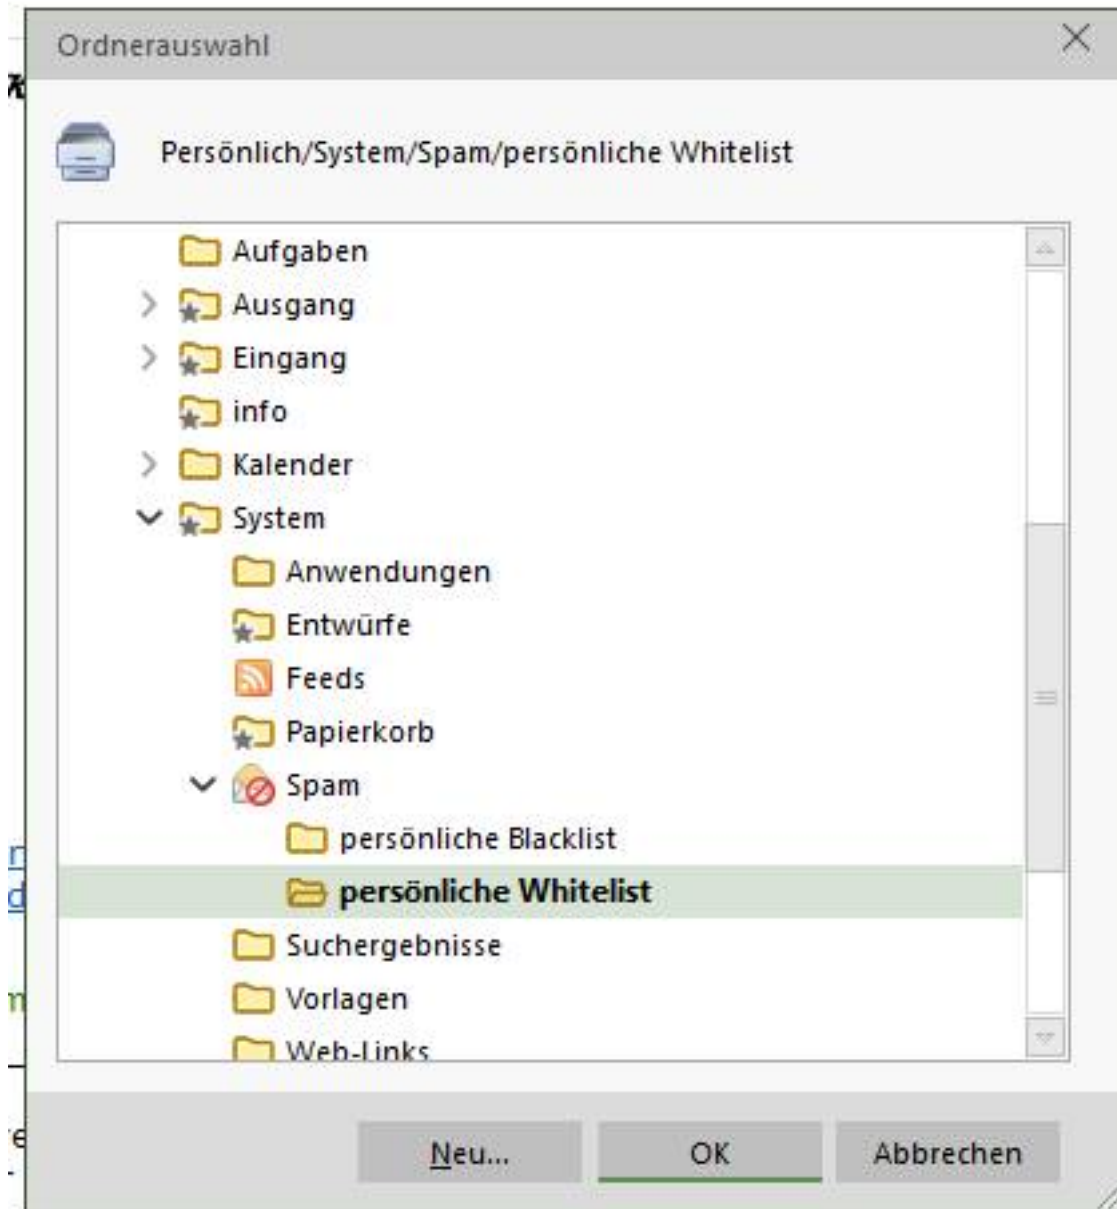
Ordnerauswahl

Persönlich/System/Spam/persönliche Whitelist

Aufgaben
Ausgang
Eingang
info
Kalender
System
Anwendungen
Entwürfe
Feeds
Papierkorb
Spam
persönliche Blacklist
persönliche Whitelist
Suchergebnisse
Vorlagen
Web-Links

Neu...
OK
Abbrechen